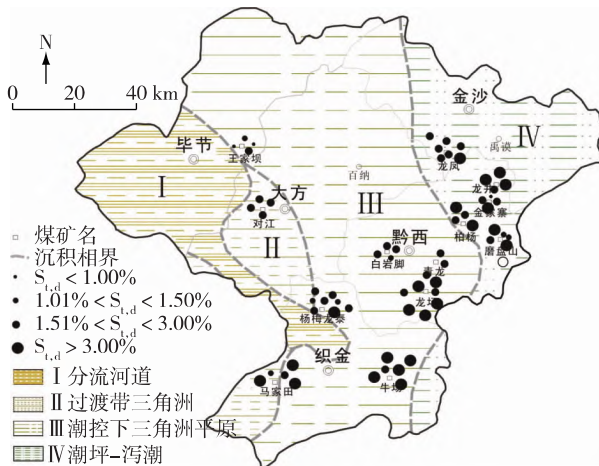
N

0 20 40 km

毕节
王家坝
大方
对江
百纳
金沙
禹谟
龙凤
龙井
金寨
柏杨
磨盘山
黔西
白岩脚
青龙
龙场
杨梅龙泉
织金
马家田
牛场

I
II
III
IV

煤矿名
沉积相界
$S_{t,d} < 1.00\%$
$1.01\% < S_{t,d} < 1.50\%$
$1.51\% < S_{t,d} < 3.00\%$
$S_{t,d} > 3.00\%$
I 分流河道
II 过渡带三角洲
III 潮控下三角洲平原
IV 潮坪–泻湖